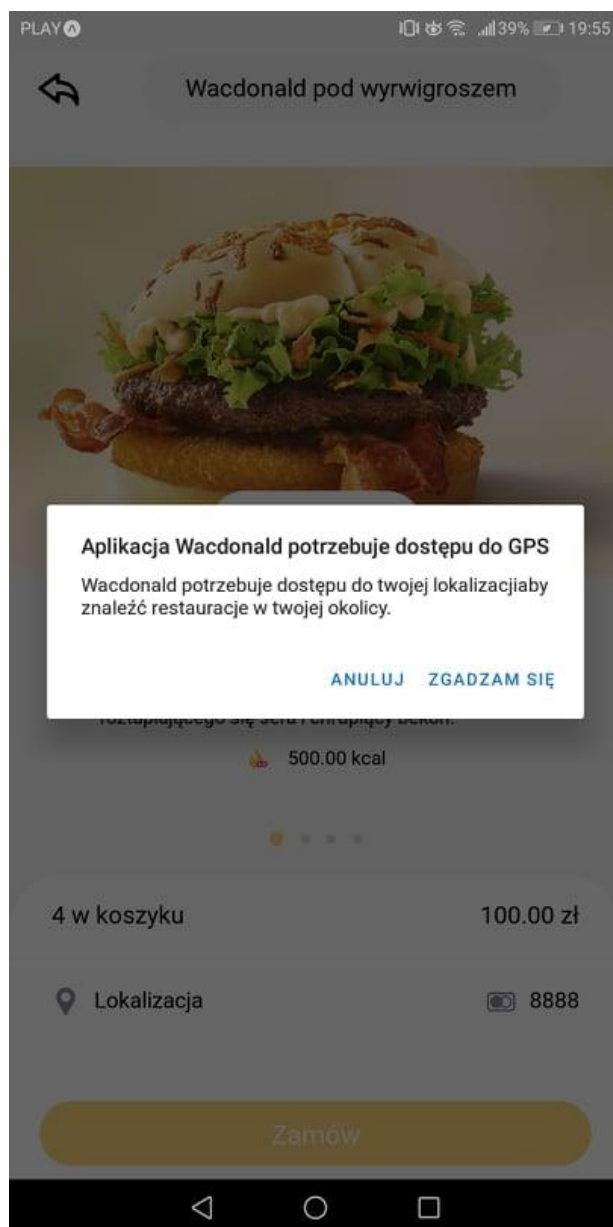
PLAY 39% 19:55

Wacdonald pod wyrwigroszem

Aplikacja Wacdonald potrzebuje dostępu do GPS

Wacdonald potrzebuje dostępu do twojej lokalizacjiaby znaleźć restauracje w twojej okolicy.

ANULUJ ZGADZAM SIĘ

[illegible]

500.00 kcal

4 w koszyku

100.00 zł

Lokalizacja

8888

Zamów